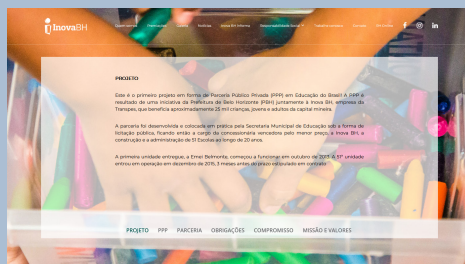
InovaBH

Quem somos Premiações Escolas Notícias Inova BH Informa Responsabilidade Social Trabalhe conosco Contato PT Online

PROJETO

Este é o primeiro projeto em forma de Parceria Público Privada (PPP) em Educação do Brasil! A PPP é resultado de uma iniciativa da Prefeitura de Belo Horizonte (PBH) juntamente à Inova BH, empresa da Tramope, que beneficia aproximadamente 25 mil crianças, jovens e adultos da capital mineira.

A parceria foi desenvolvida e colocada em prática pela Secretaria Municipal de Educação sob a forma de licitação pública, ficando então a cargo da concessionária vencedora pelo menor preço, a Inova BH, a construção e a administração de 51 Escolas ao longo de 20 anos.

A primeira unidade entregue, a Emei Belmonte, começou a funcionar em outubro de 2013. A 51ª unidade entrou em operação em dezembro de 2015, 3 meses antes do prazo estipulado em contrato.

PROJETO PPP PARCERIA OBRIGAÇÕES COMPROMISSO MISSÃO E VALORES